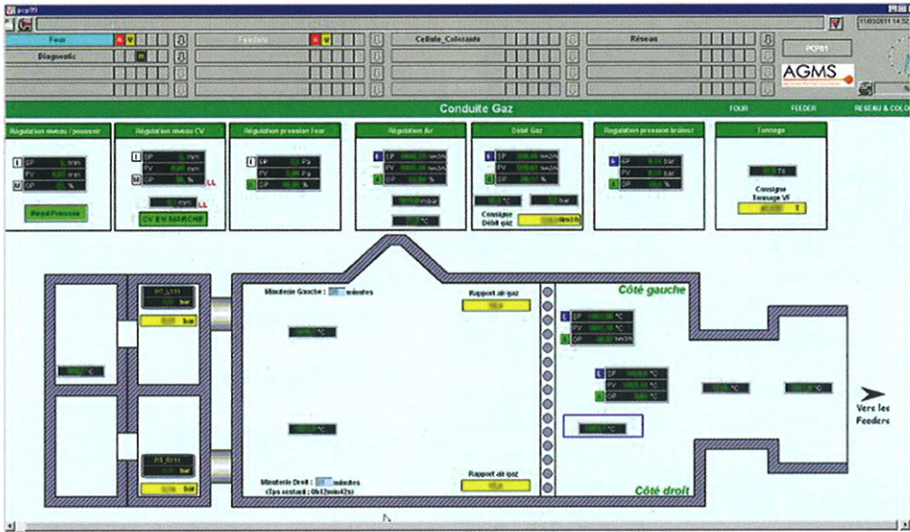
pcp99

11/03/2011 14:32

Four

Feeders

Cellule_Colorante

Réseau

PCP01

Diagnostic

AGMS

Conduite Gaz

FOUR

FEEDER

RESEAU & COLO

Régulation niveau / pousseur

SP mm

PV mm

OP %

Reset Pousseur

Régulation niveau CV

SP mm

PV mm

OP %

LL

mm

LL

CV EN MARCHE

Régulation pression Four

SP Pa

PV Pa

OP %

Régulation Air

SP Nm3/h

PV Nm3/h

OP %

Débit Gaz

SP Nm3/h

PV Nm3/h

OP %

Consigne Débit gaz

Nm3/h

Régulation pression brûleur

SP bar

PV bar

OP %

Tonnage

T/j

Consigne Tonnage VF

Minuterie Gauche : minutes

Rapport air gaz

Côté gauche

SP °C

PV °C

OP %

°C

°C

bar

bar

bar

bar

SP °C

PV °C

OP %

°C

°C

°C

Vers les Feeders

°C

°C

Minuterie Droit : minutes

(Tps restant : 0h12min42s)

Rapport air gaz

Côté droit